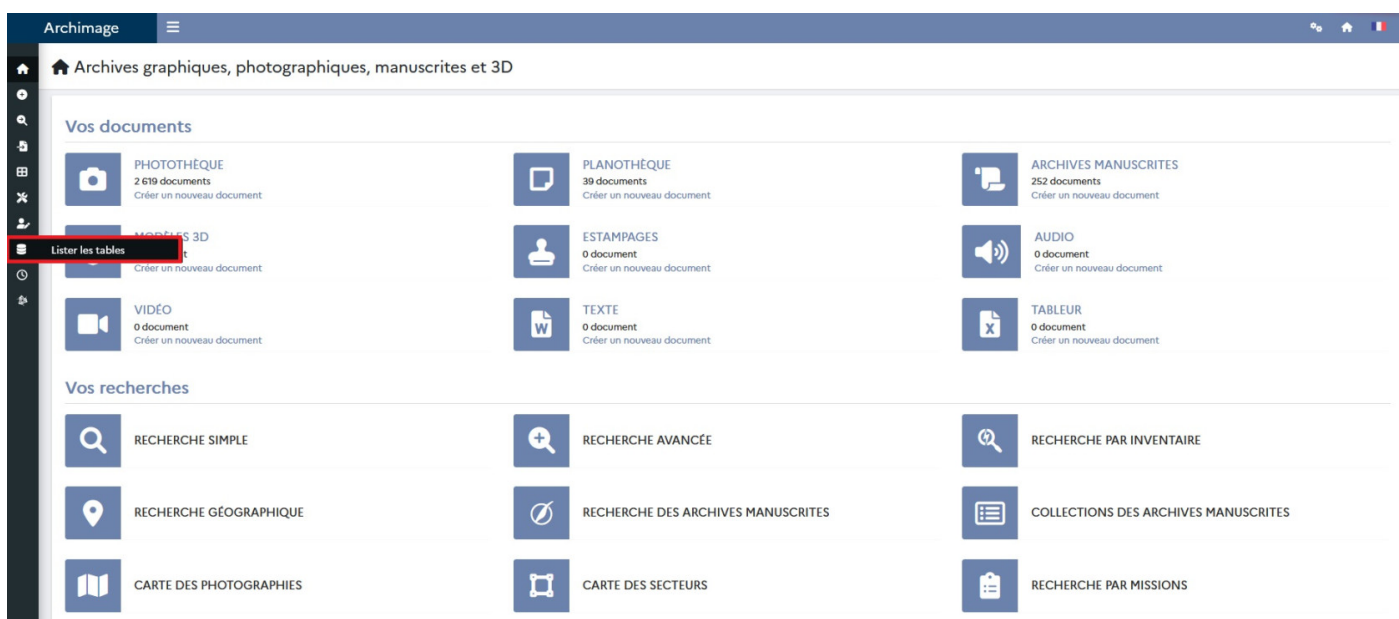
Archimage

Archives graphiques, photographiques, manuscrites et 3D

Lister les tables

Vos documents

PHOTOTHÈQUE
2 619 documents
Créer un nouveau document

PLANOTHÈQUE
39 documents
Créer un nouveau document

ARCHIVES MANUSCRITES
252 documents
Créer un nouveau document

MO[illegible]LES 3D
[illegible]t
Créer un nouveau document

ESTAMPAGES
0 document
Créer un nouveau document

AUDIO
0 document
Créer un nouveau document

VIDÉO
0 document
Créer un nouveau document

TEXTE
0 document
Créer un nouveau document

TABLEUR
0 document
Créer un nouveau document

Vos recherches

RECHERCHE SIMPLE

RECHERCHE AVANCÉE

RECHERCHE PAR INVENTAIRE

RECHERCHE GÉOGRAPHIQUE

RECHERCHE DES ARCHIVES MANUSCRITES

COLLECTIONS DES ARCHIVES MANUSCRITES

CARTE DES PHOTOGRAPHIES

CARTE DES SECTEURS

RECHERCHE PAR MISSIONS